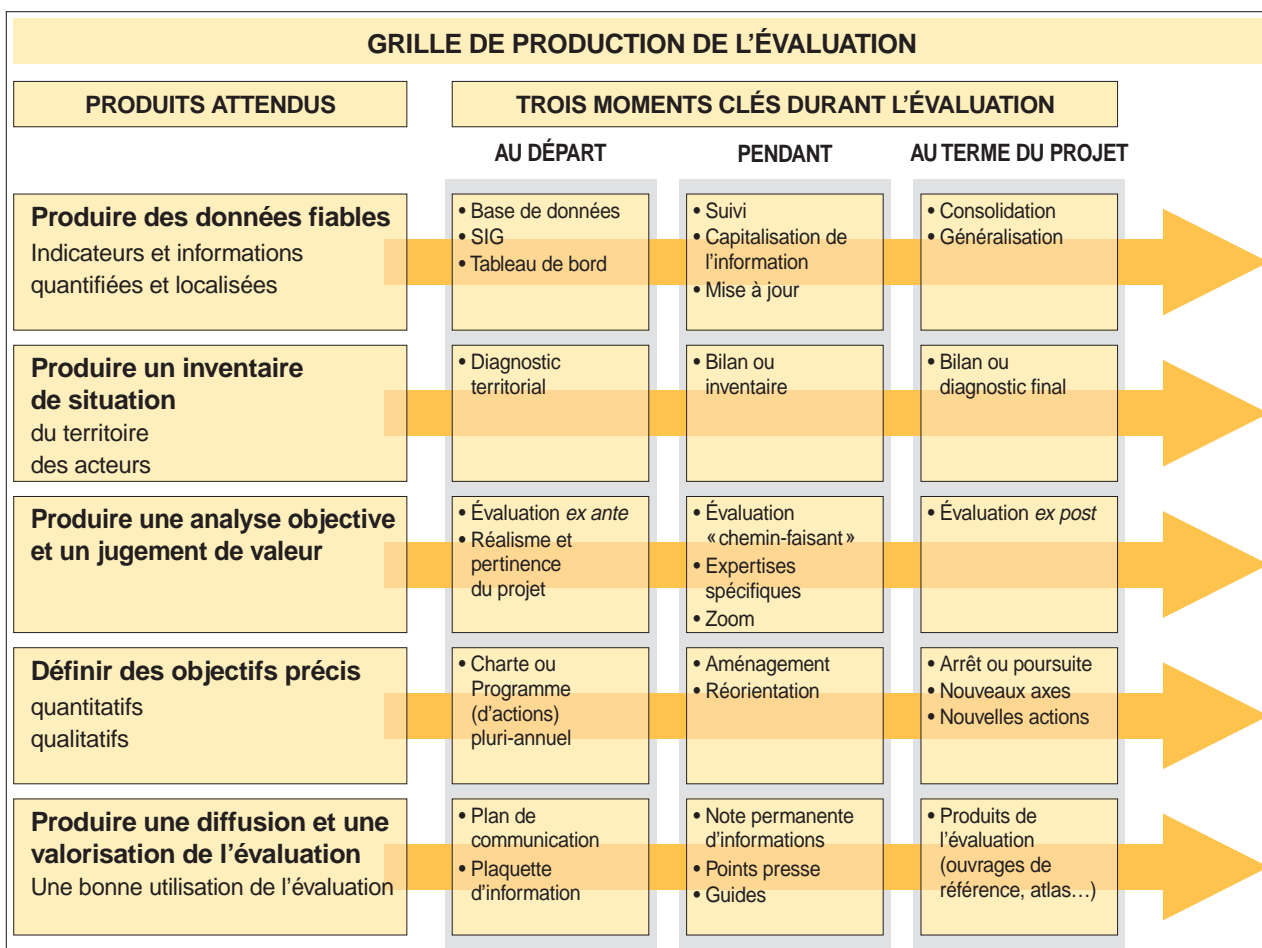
GRILLE DE PRODUCTION DE L'ÉVALUATION

| PRODUITS ATTENDUS | AU DÉPART | PENDANT | AU TERME DU PROJET |
|---|---|---|---|
| **Produire des données fiables** Indicateurs et informations quantifiées et localisées | • Base de données • SIG • Tableau de bord | • Suivi • Capitalisation de l'information • Mise à jour | • Consolidation • Généralisation |
| **Produire un inventaire de situation** du territoire des acteurs | • Diagnostic territorial | • Bilan ou inventaire | • Bilan ou diagnostic final |
| **Produire une analyse objective et un jugement de valeur** | • Évaluation *ex ante* • Réalisme et pertinence du projet | • Évaluation « chemin-faisant » • Expertises spécifiques • Zoom | • Évaluation *ex post* |
| **Définir des objectifs précis** quantitatifs qualitatifs | • Charte ou Programme (d'actions) pluri-annuel | • Aménagement • Réorientation | • Arrêt ou poursuite • Nouveaux axes • Nouvelles actions |
| **Produire une diffusion et une valorisation de l'évaluation** Une bonne utilisation de l'évaluation | • Plan de communication • Plaquette d'information | • Note permanente d'informations • Points presse • Guides | • Produits de l'évaluation (ouvrages de référence, atlas…) |

TROIS MOMENTS CLÉS DURANT L'ÉVALUATION